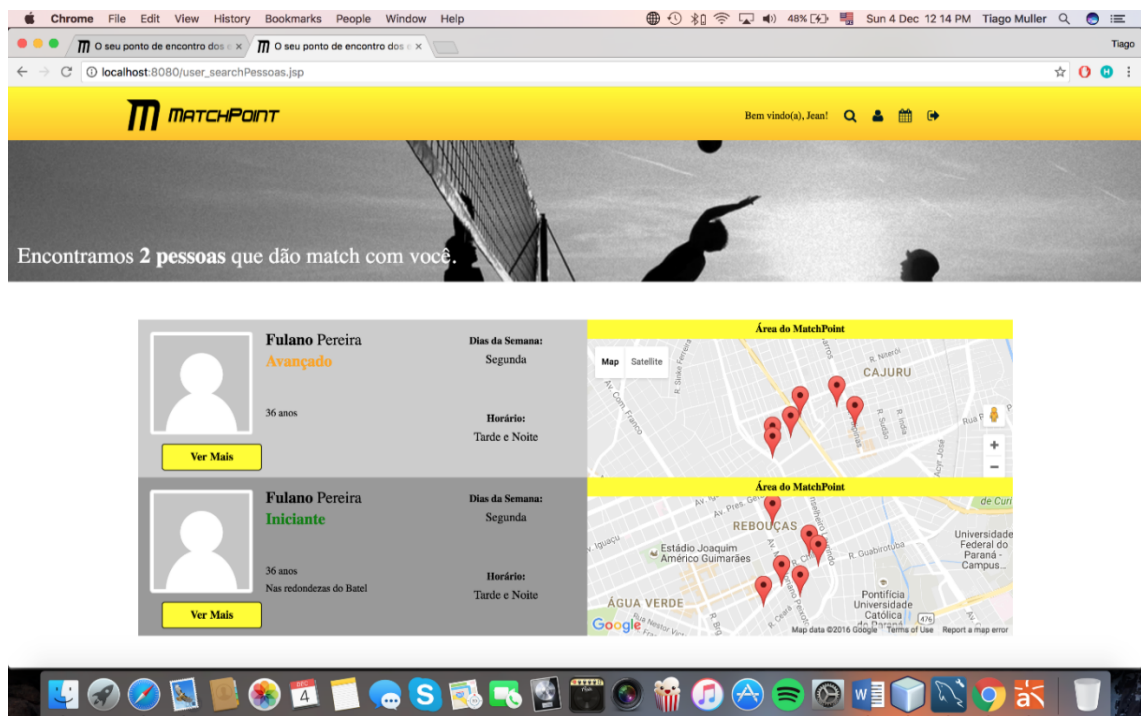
Chrome File Edit View History Bookmarks People Window Help

48% Sun 4 Dec 12 14 PM Tiago Muller

O seu ponto de encontro dos e ×
O seu ponto de encontro dos e ×

Tiago

localhost:8080/user_searchPessoas.jsp

MATCHPOINT

Bem vindo(a), Jean!

Encontramos **2 pessoas** que dão match com você.

**Fulano** Pereira
Avançado
36 anos
Ver Mais

**Dias da Semana:**
Segunda

**Horário:**
Tarde e Noite

**Área do MatchPoint**

Map Satellite
CAJURU
R. Niterói
R. Sinke Ferreira
Av. Com. Franco
R. Sotiba
R. Índia
Rua P
Acyr José

**Fulano** Pereira
Iniciante
36 anos
Nas redondezas do Batel
Ver Mais

**Dias da Semana:**
Segunda

**Horário:**
Tarde e Noite

**Área do MatchPoint**

Av. Pres. Getúlio
REBOUÇAS
Estádio Joaquim Américo Guimarães
R. Guabirotuba
Universidade Federal do Paraná - Campus...
de Curi
ÁGUA VERDE
Pontifícia Universidade Católica do Paraná
476
Google
Map data ©2016 Google Terms of Use Report a map error

4